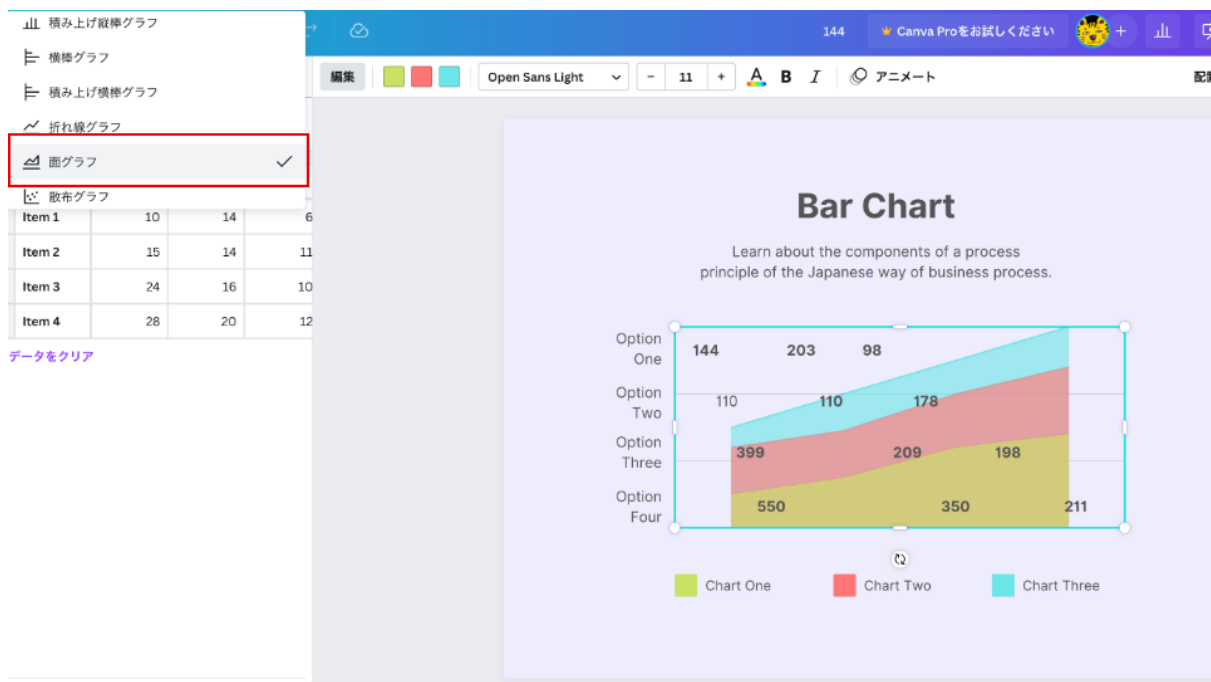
積み上げ縦棒グラフ
横棒グラフ
積み上げ横棒グラフ
折れ線グラフ
面グラフ
散布グラフ

| Item 1 | 10 | 14 | 6 |
|---|---|---|---|
| Item 2 | 15 | 14 | 11 |
| Item 3 | 24 | 16 | 10 |
| Item 4 | 28 | 20 | 12 |

データをクリア

144
Canva Proをお試しください

編集
Open Sans Light
11
B
I
アニメート
配

Bar Chart

Learn about the components of a process principle of the Japanese way of business process.

Option One
Option Two
Option Three
Option Four

144 203 98
110 110 178
399 209 198
550 350 211

Chart One
Chart Two
Chart Three